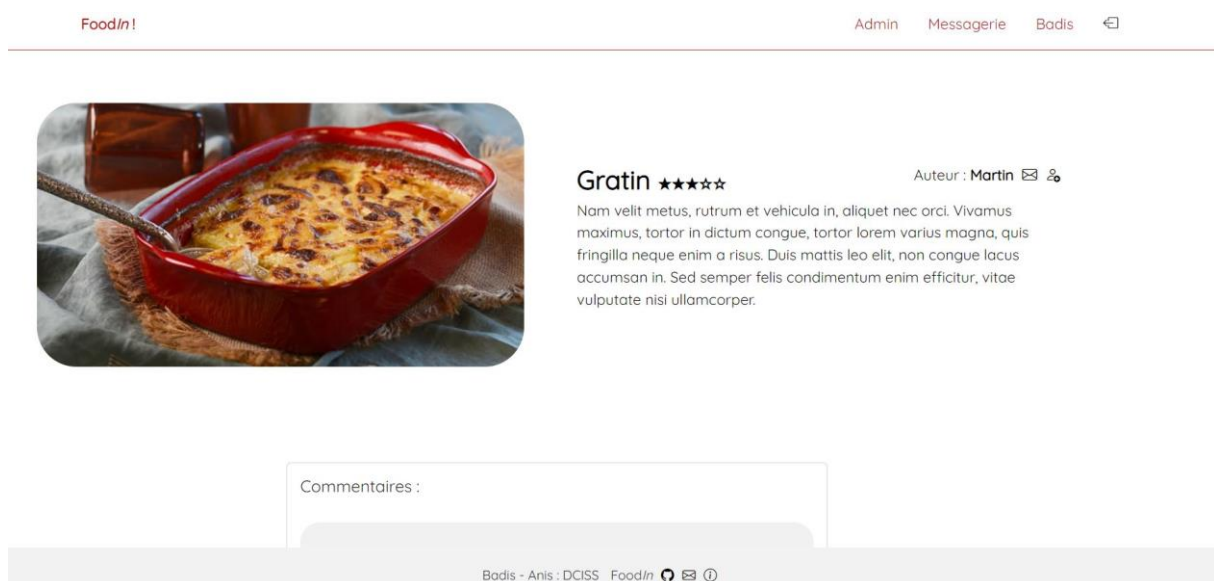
FoodIn!

Admin Messagerie Badis

Gratin ★★★☆☆

Auteur : Martin

Nam velit metus, rutrum et vehicula in, aliquet nec orci. Vivamus maximus, tortor in dictum congue, tortor lorem varius magna, quis fringilla neque enim a risus. Duis mattis leo elit, non congue lacus accumsan in. Sed semper felis condimentum enim efficitur, vitae vulputate nisi ullamcorper.

Commentaires :

Badis - Anis : DCISS FoodIn